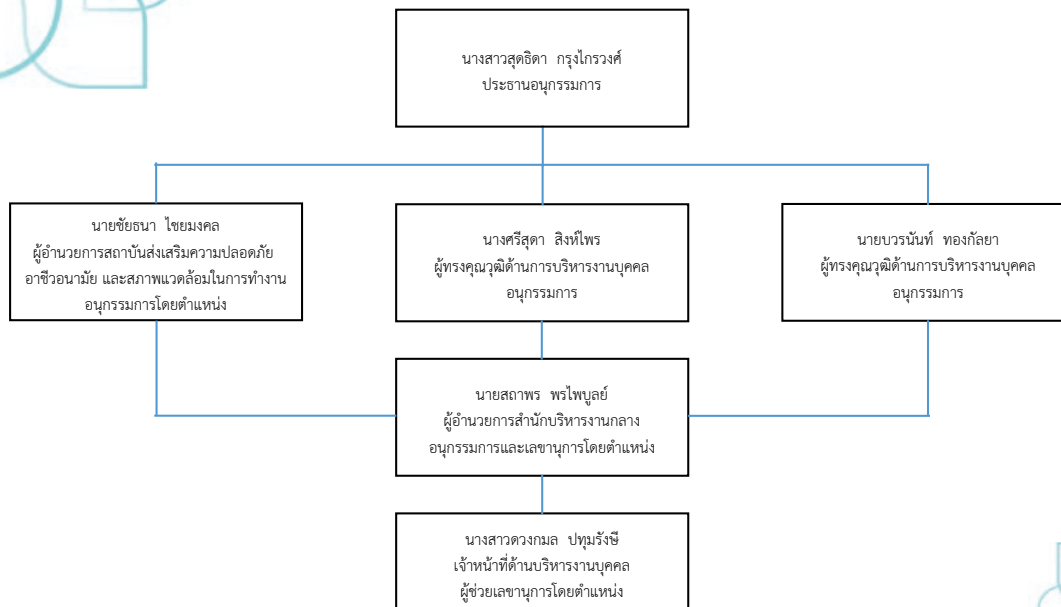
นางสาวสุดธิดา กรุงไกรวงศ์
ประธานอนุกรรมการ

นายชัยธนา ไชยมงคล
ผู้อำนวยการสถาบันส่งเสริมความปลอดภัย อาชีวอนามัย และสภาพแวดล้อมในการทำงาน
อนุกรรมการโดยตำแหน่ง

นางศรีสุดา สิงห์ไพร
ผู้ทรงคุณวุฒิด้านการบริหารงานบุคคล
อนุกรรมการ

นายบวรนันท์ ทองกัลยา
ผู้ทรงคุณวุฒิด้านการบริหารงานบุคคล
อนุกรรมการ

นายสถาพร พรไพบูลย์
ผู้อำนวยการสำนักบริหารงานกลาง
อนุกรรมการและเลขานุการโดยตำแหน่ง

นางสาวดวงกมล ปทุมรังษี
เจ้าหน้าที่ด้านบริหารงานบุคคล
ผู้ช่วยเลขานุการโดยตำแหน่ง